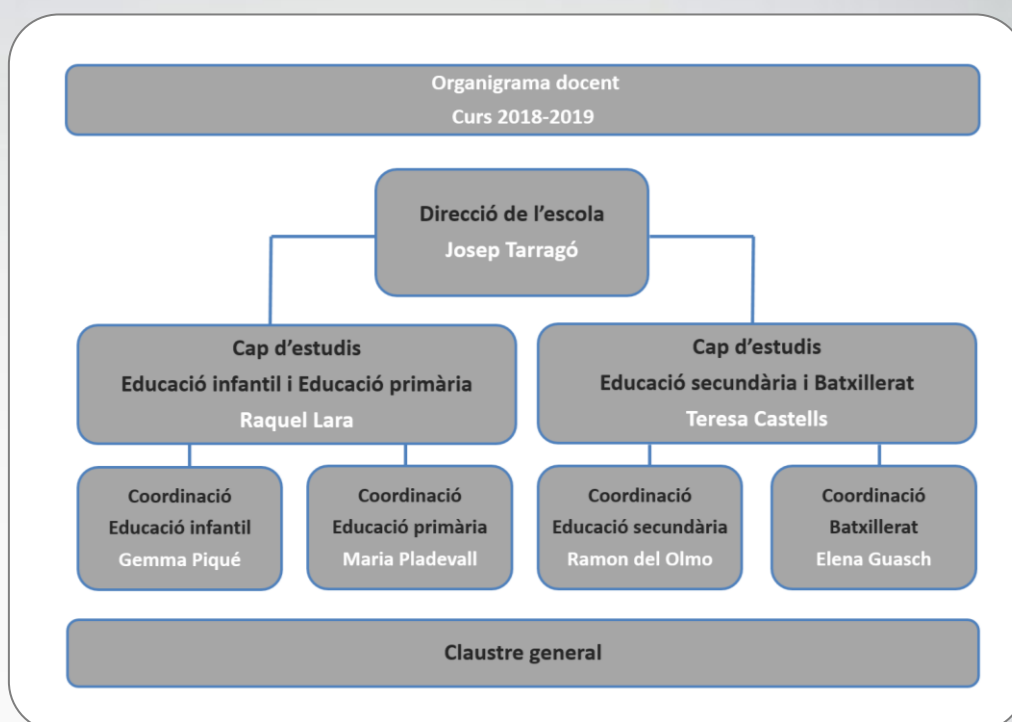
Organigrama docent
Curs 2018-2019

Direcció de l'escola
Josep Tarragó

Cap d'estudis
Educació infantil i Educació primària
Raquel Lara

Cap d'estudis
Educació secundària i Batxillerat
Teresa Castells

Coordinació
Educació infantil
Gemma Piqué

Coordinació
Educació primària
Maria Pladevall

Coordinació
Educació secundària
Ramon del Olmo

Coordinació
Batxillerat
Elena Guasch

Claustre general